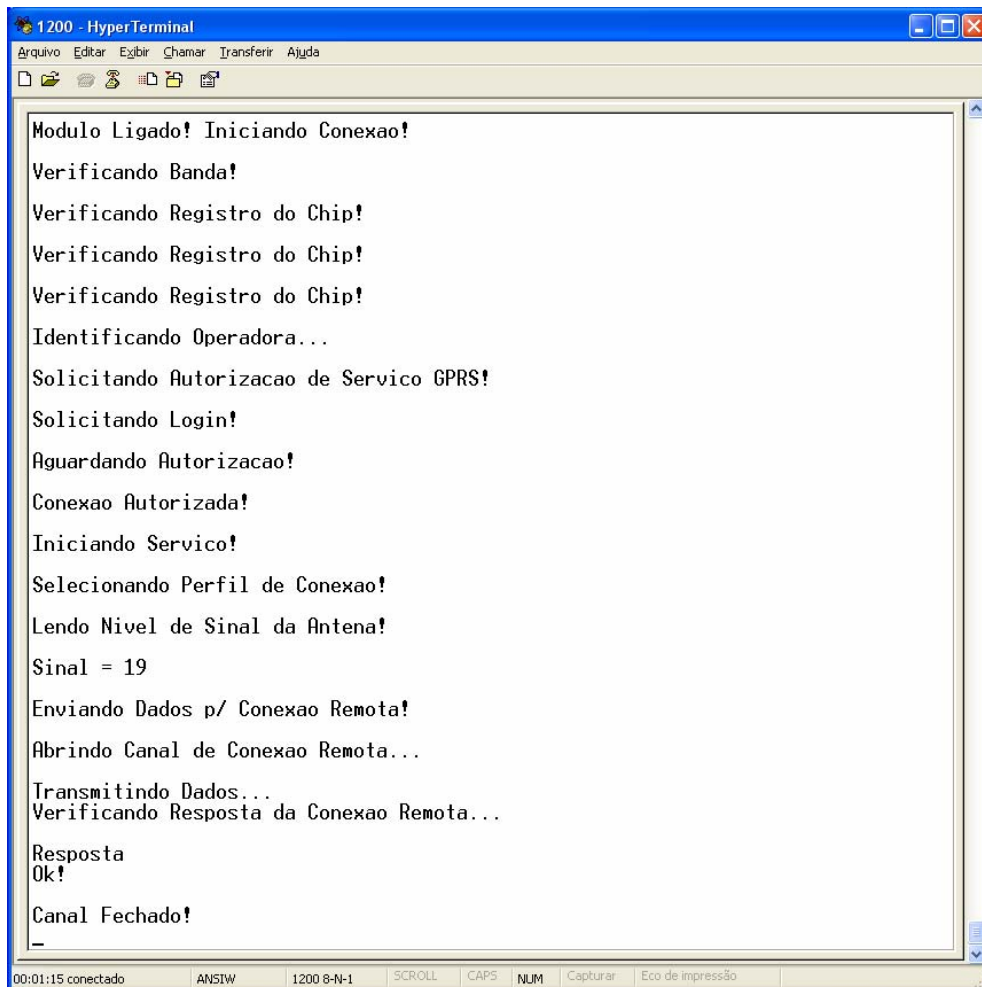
1200 - HyperTerminal

Arquivo Editar Exibir Chamar Transferir Ajuda

Modulo Ligado! Iniciando Conexao!

Verificando Banda!

Verificando Registro do Chip!

Verificando Registro do Chip!

Verificando Registro do Chip!

Identificando Operadora...

Solicitando Autorizacao de Servico GPRS!

Solicitando Login!

Aguardando Autorizacao!

Conexao Autorizada!

Iniciando Servico!

Selecionando Perfil de Conexao!

Lendo Nivel de Sinal da Antena!

Sinal = 19

Enviando Dados p/ Conexao Remota!

Abrindo Canal de Conexao Remota...

Transmitindo Dados...
Verificando Resposta da Conexao Remota...

Resposta
Ok!

Canal Fechado!
_

00:01:15 conectado | ANSIW | 1200 8-N-1 | SCROLL | CAPS | NUM | Capturar | Eco de impressão